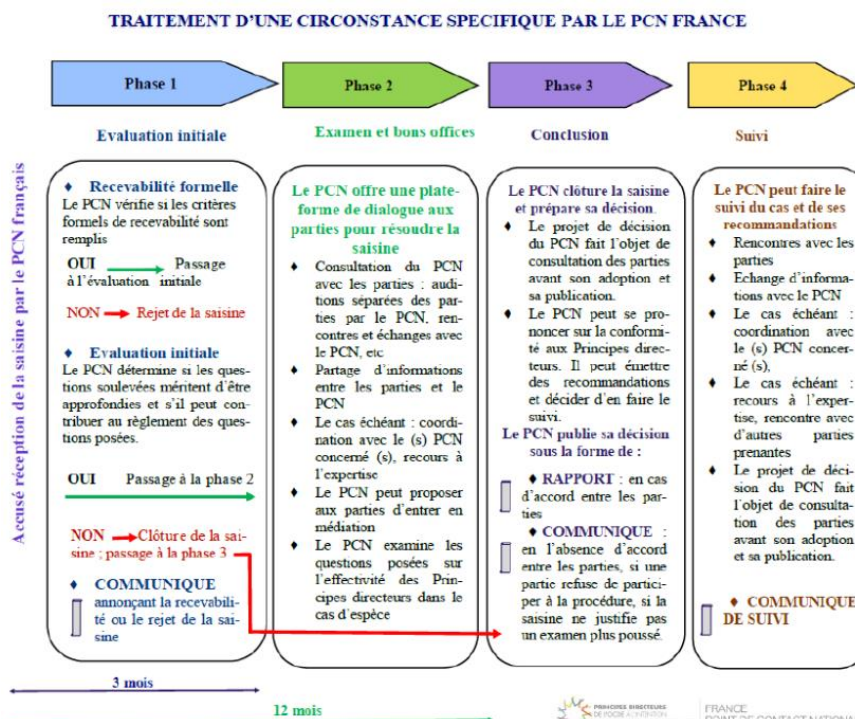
TRAITEMENT D'UNE CIRCONSTANCE SPECIFIQUE PAR LE PCN FRANCE

Phase 1

Evaluation initiale

Phase 2

Examen et bons offices

Phase 3

Conclusion

Phase 4

Suivi

Accusé réception de la saisine par le PCN français

♦ Recevabilité formelle
Le PCN vérifie si les critères formels de recevabilité sont remplis

OUI → Passage à l'évaluation initiale

NON → Rejet de la saisine

♦ Evaluation initiale
Le PCN détermine si les questions soulevées méritent d'être approfondies et s'il peut contribuer au règlement des questions posées.

OUI Passage à la phase 2

NON → Clôture de la saisine ; passage à la phase 3

♦ COMMUNIQUE
annonçant la recevabilité ou le rejet de la saisine

Le PCN offre une plateforme de dialogue aux parties pour résoudre la saisine

♦ Consultation du PCN avec les parties : auditions séparées des parties par le PCN, rencontres et échanges avec le PCN, etc

♦ Partage d'informations entre les parties et le PCN

♦ Le cas échéant : coordination avec le (s) PCN concerné (s), recours à l'expertise

♦ Le PCN peut proposer aux parties d'entrer en médiation

♦ Le PCN examine les questions posées sur l'effectivité des Principes directeurs dans le cas d'espèce

Le PCN clôture la saisine et prépare sa décision

♦ Le projet de décision du PCN fait l'objet de consultation des parties avant son adoption et sa publication.

♦ Le PCN peut se prononcer sur la conformité aux Principes directeurs. Il peut émettre des recommandations et décider d'en faire le suivi.

Le PCN publie sa décision sous la forme de :

♦ RAPPORT : en cas d'accord entre les parties

♦ COMMUNIQUE : en l'absence d'accord entre les parties, si une partie refuse de participer à la procédure, si la saisine ne justifie pas un examen plus poussé.

Le PCN peut faire le suivi du cas et de ses recommandations

♦ Rencontres avec les parties

♦ Echange d'informations avec le PCN

♦ Le cas échéant : coordination avec le (s) PCN concerné (s),

♦ Le cas échéant : recours à l'expertise, rencontre avec d'autres parties prenantes

♦ Le projet de décision du PCN fait l'objet de consultation des parties avant son adoption et sa publication.

♦ COMMUNIQUE DE SUIVI

3 mois

12 mois

PRINCIPES DIRECTEURS DE L'OCDE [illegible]

FRANCE
POINT DE CONTACT NATIONAL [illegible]